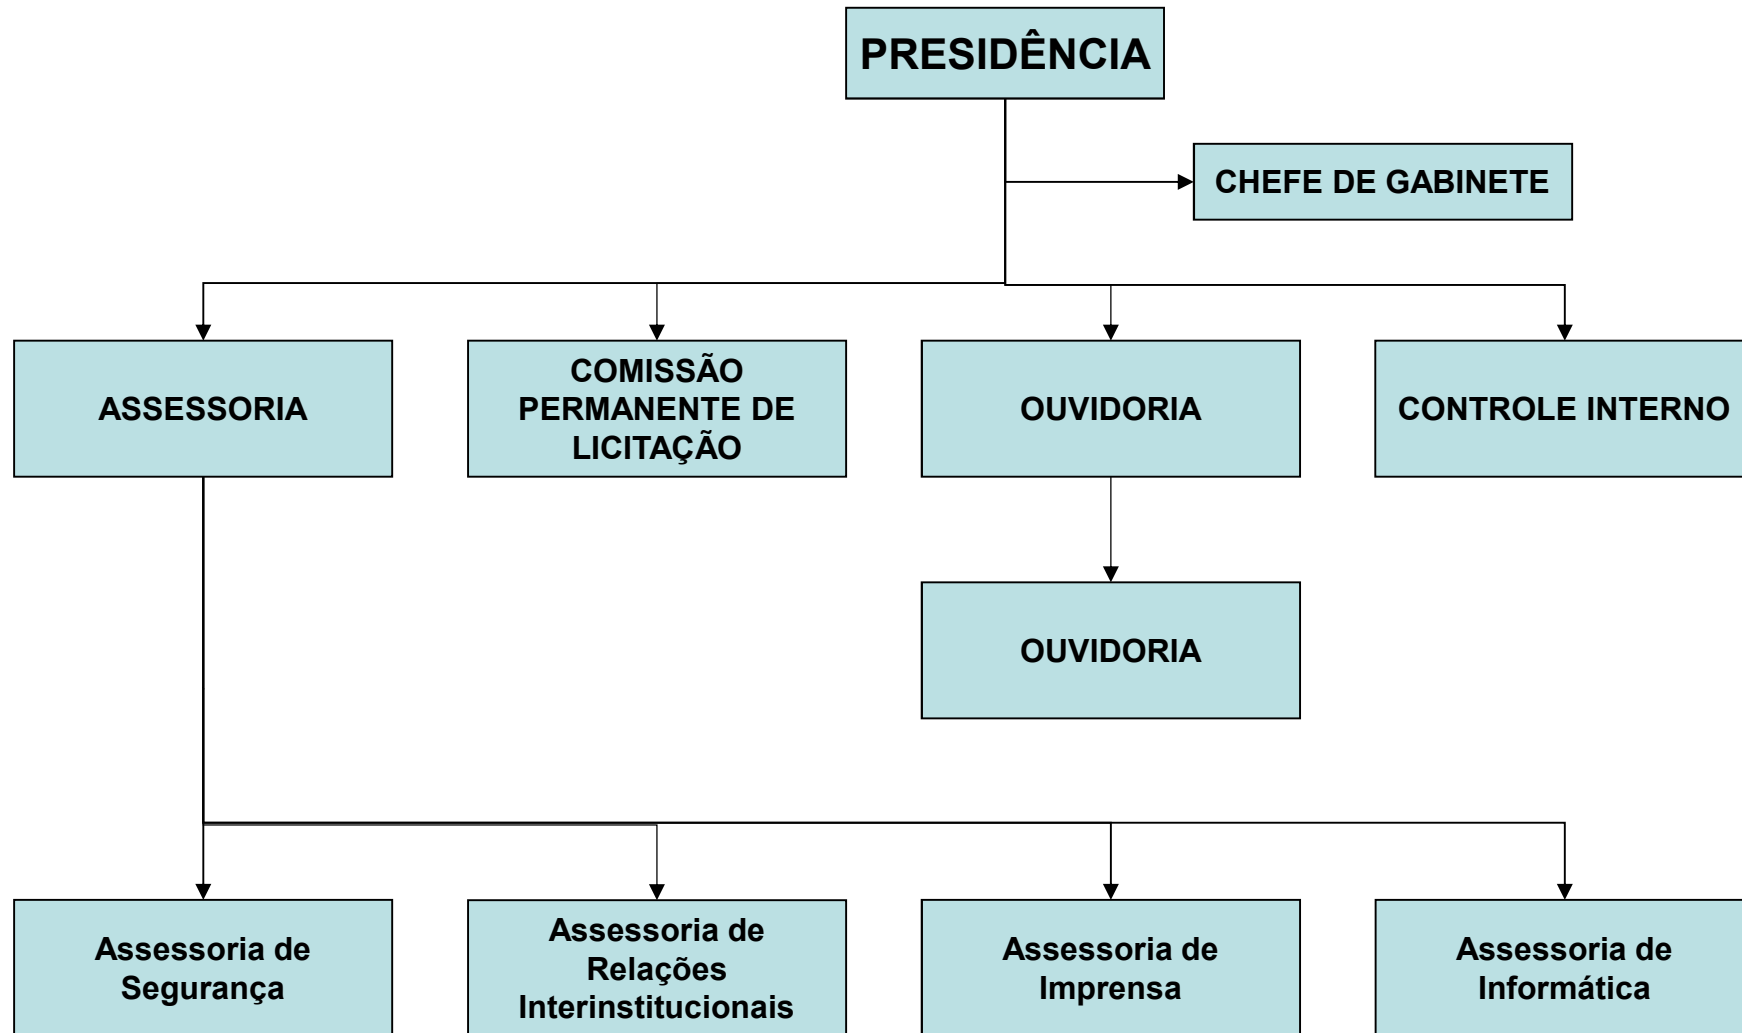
PRESIDÊNCIA

CHEFE DE GABINETE

ASSESSORIA

COMISSÃO PERMANENTE DE LICITAÇÃO

OUVIDORIA

CONTROLE INTERNO

OUVIDORIA

Assessoria de Segurança

Assessoria de Relações Interinstitucionais

Assessoria de Imprensa

Assessoria de Informática